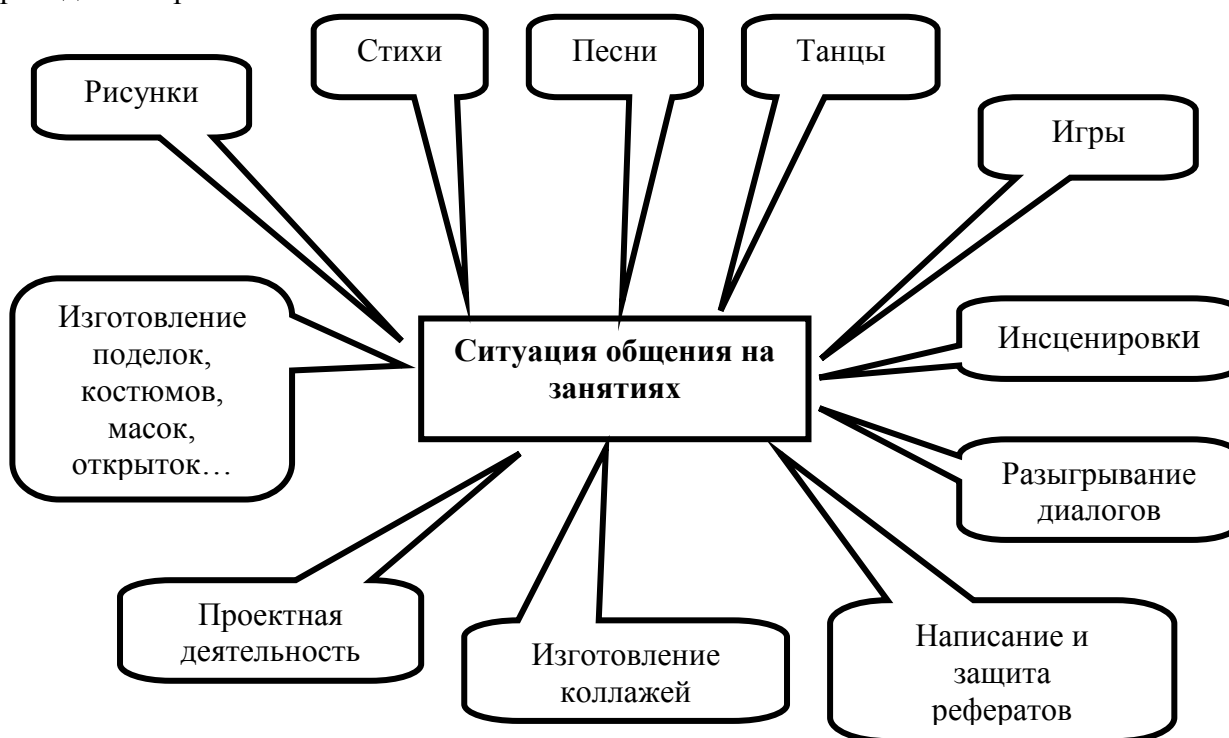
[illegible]

Рисунки

Стихи

Песни

Танцы

Игры

Изготовление поделок, костюмов, масок, открыток…

**Ситуация общения на занятиях**

ИнсценировкИ

Разыгрывание диалогов

Проектная деятельность

Изготовление коллажей

Написание и защита рефератов